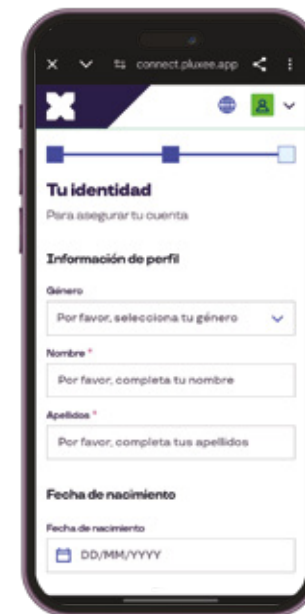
connect.pluxee.app

Tu identidad
Para asegurar tu cuenta

Información de perfil

Género
Por favor, selecciona tu género

Nombre *
Por favor, completa tu nombre

Apellidos *
Por favor, completa tus apellidos

Fecha de nacimiento

Fecha de nacimiento
DD/MM/YYYY